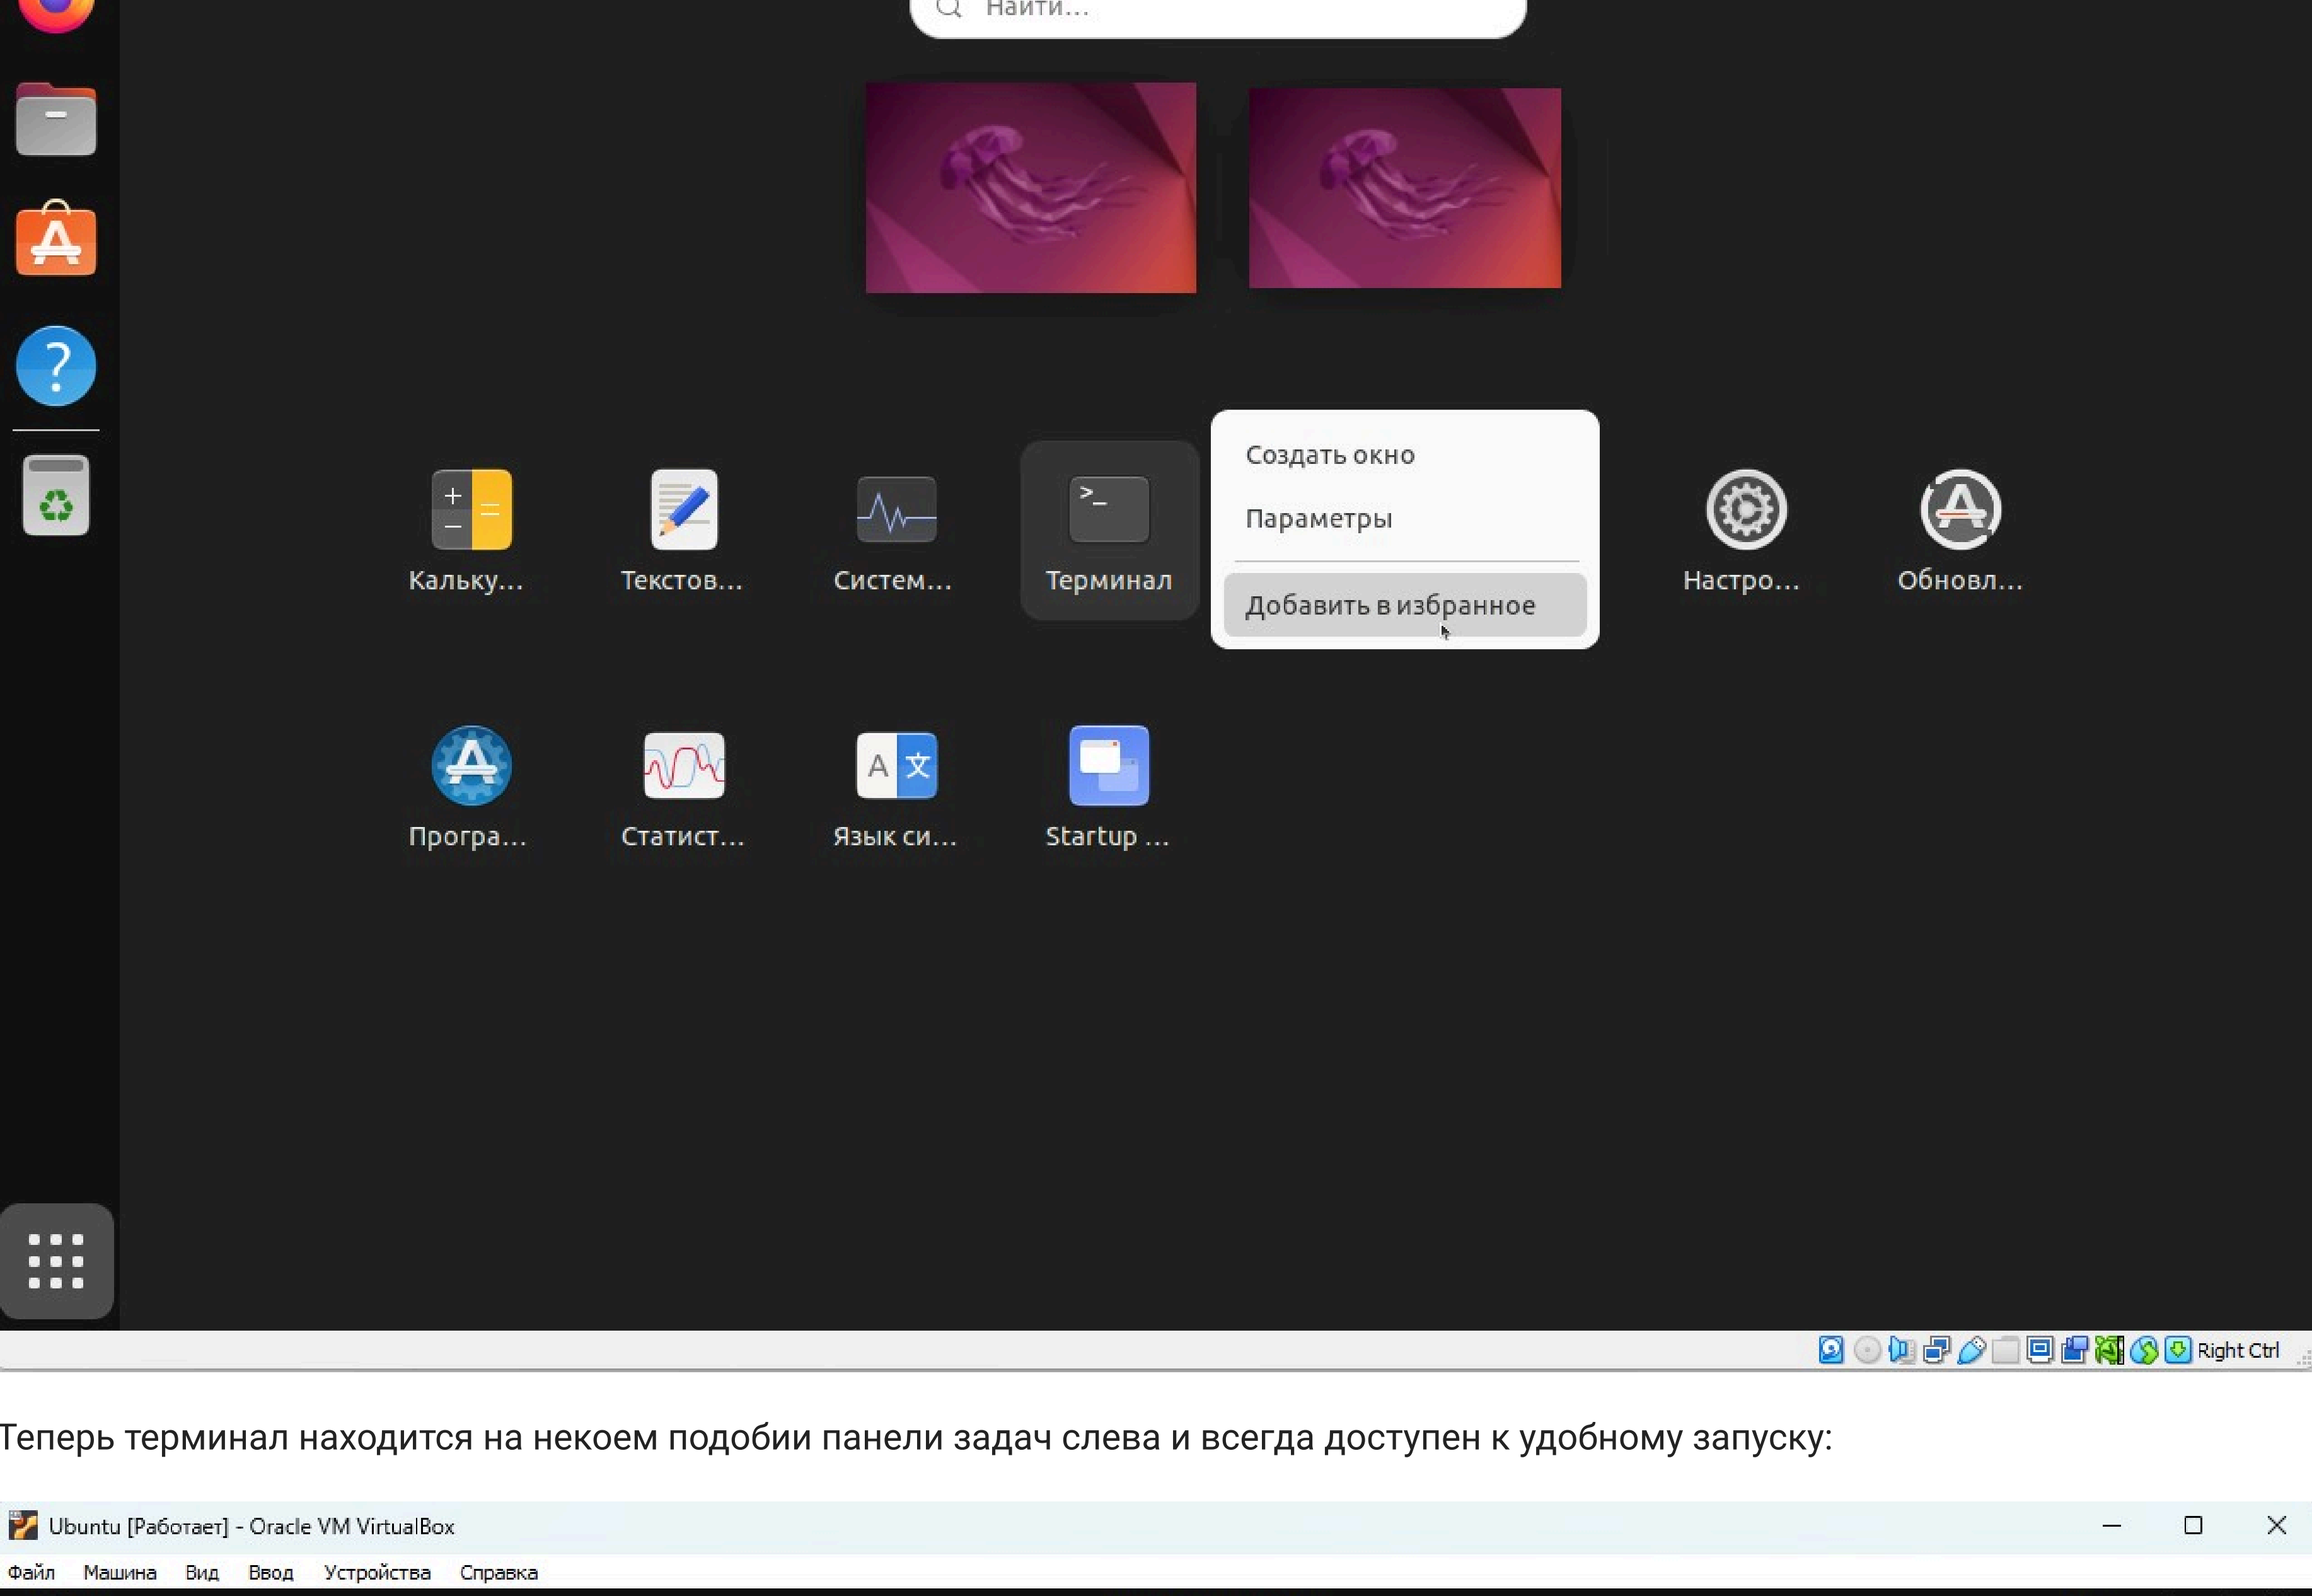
Найти...

Создать окно
Параметры
Добавить в избранное

Кальку...
Текстов...
Систем...
Терминал
Настро...
Обновл...

Програ...
Статист...
Язык си...
Startup ...

Right Ctrl

Теперь терминал находится на некоем подобии панели задач слева и всегда доступен к удобному запуску:

Ubuntu [Работает] - Oracle VM VirtualBox

Файл Машина Вид Ввод Устройства Справка